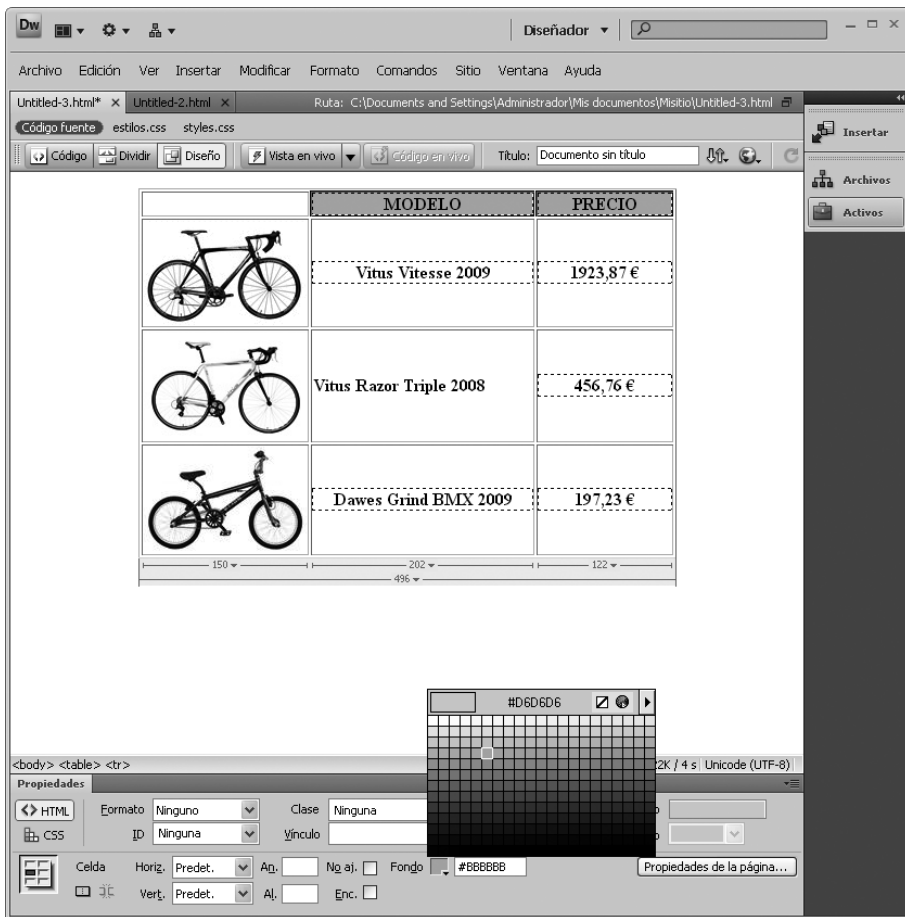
Dw

Diseñador

Archivo Edición Ver Insertar Modificar Formato Comandos Sitio Ventana Ayuda

Untitled-3.html* × Untitled-2.html × Ruta: C:\Documents and Settings\Administrador\Mis documentos\Misitio\Untitled-3.html

Código fuente estilos.css styles.css

Código Dividir Diseño Vista en vivo Código en vivo Título: Documento sin título

Insertar

Archivos

Activos

| | MODELO | PRECIO |
|---|---|---|
| | Vitus Vitesse 2009 | 1923,87 € |
| | Vitus Razor Triple 2008 | 456,76 € |
| | Dawes Grind BMX 2009 | 197,23 € |

150 202 122
496

#D6D6D6

<body> <table> <tr>

2K / 4 s Unicode (UTF-8)

Propiedades

<> HTML Formato Ninguno Clase Ninguna

CSS ID Ninguna Vínculo

Celda Horiz. Predet. An. No aj. Fondo #BBBBBB Propiedades de la página...

Vert. Predet. Al. Enc.